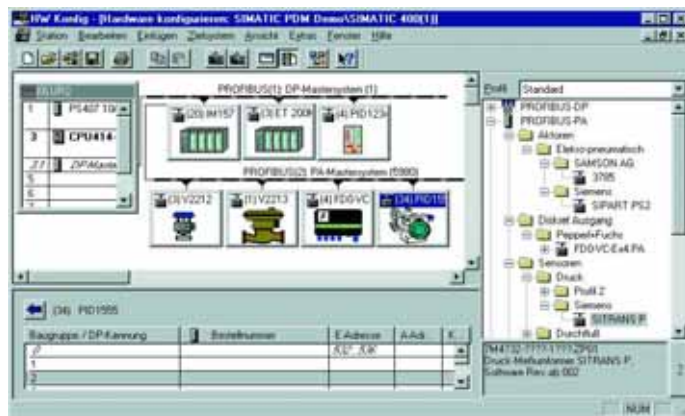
HW Konfig - [Hardware konfigurieren: SIMATIC PDM Demo\SIMATIC 400(1)]

Station Bearbeiten Einfügen Zielsystem Ansicht Extras Fenster Hilfe

(0) UR2

| 1 | PS407 10A |
|---|---|
| 3 | CPU414- |
| 3.1 | DP-Master |
| 5 | |
| 6 | |

PROFIBUS(1): DP-Mastersystem (1)

(20) IM157 (3) ET 200B (4) PID123

PROFIBUS(2): PA-Mastersystem (5980)

(3) V2212 (1) V2213 (4) FDOVC (34) PID15

Profil: Standard

PROFIBUS-DP
PROFIBUS-PA
Aktoren
Elektro-pneumatisch
SAMSON AG
3785
Siemens
SIPART PS2
Diskret Ausgang
Pepperl+Fuchs
FD0-VC-Ex4.PA
Sensoren
Druck
Profil 2
Siemens
SITRANS P
Durchfluß

(34) PID1555

| Baugruppe / DP-Kennung | | Bestellnummer | E-Adresse | A-Adr. | K |
|---|---|---|---|---|---|
| 0 | | | 537...536 | | |
| 1 | | | | | |
| 2 | | | | | |

7MF4732-7???-???1ZP01
Druck-Meßumformer SITRANS P.
Software Rev. ab 002

NUM